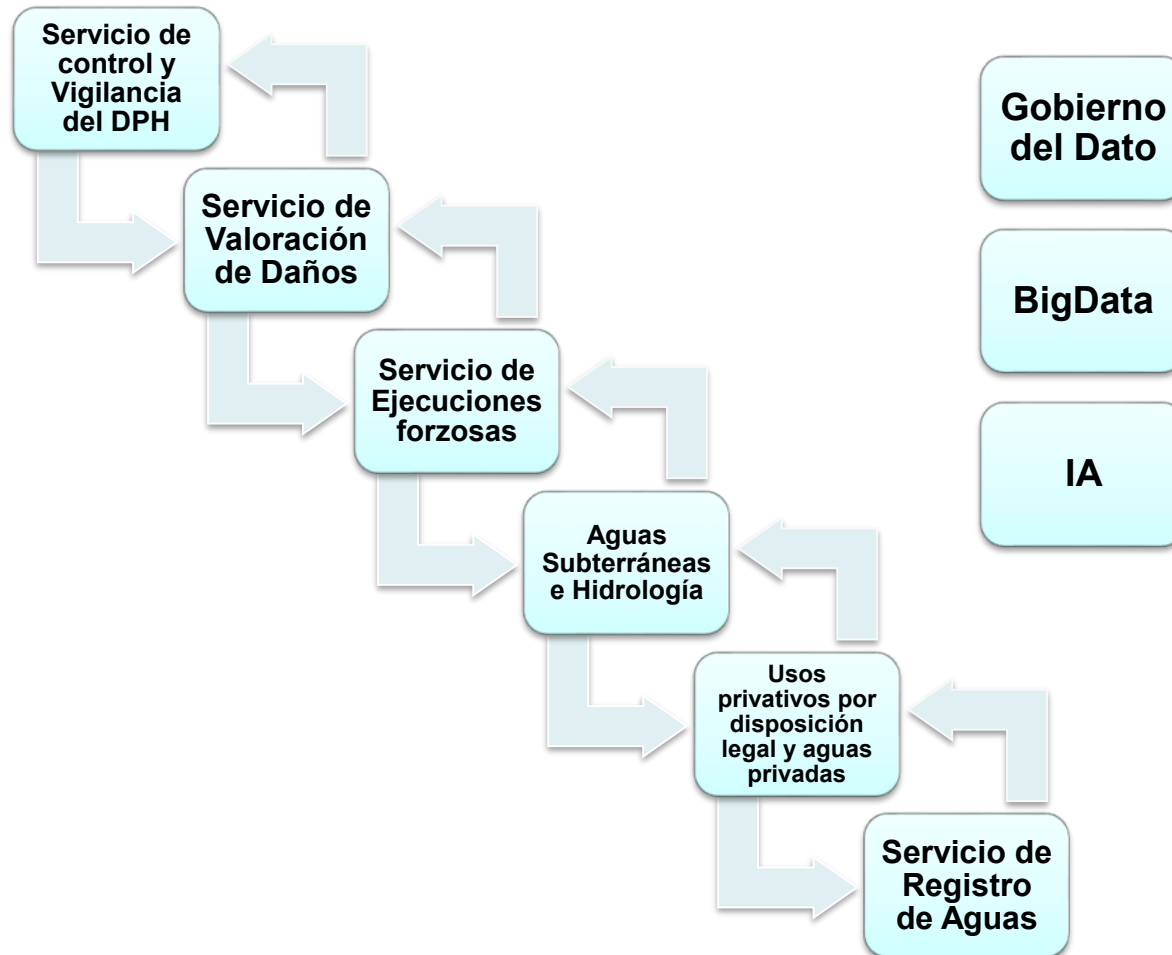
Servicio de control y Vigilancia del DPH

Servicio de Valoración de Daños

Servicio de Ejecuciones forzosas

Aguas Subterráneas e Hidrología

Usos privativos por disposición legal y aguas privadas

Servicio de Registro de Aguas

Gobierno del Dato

BigData

IA